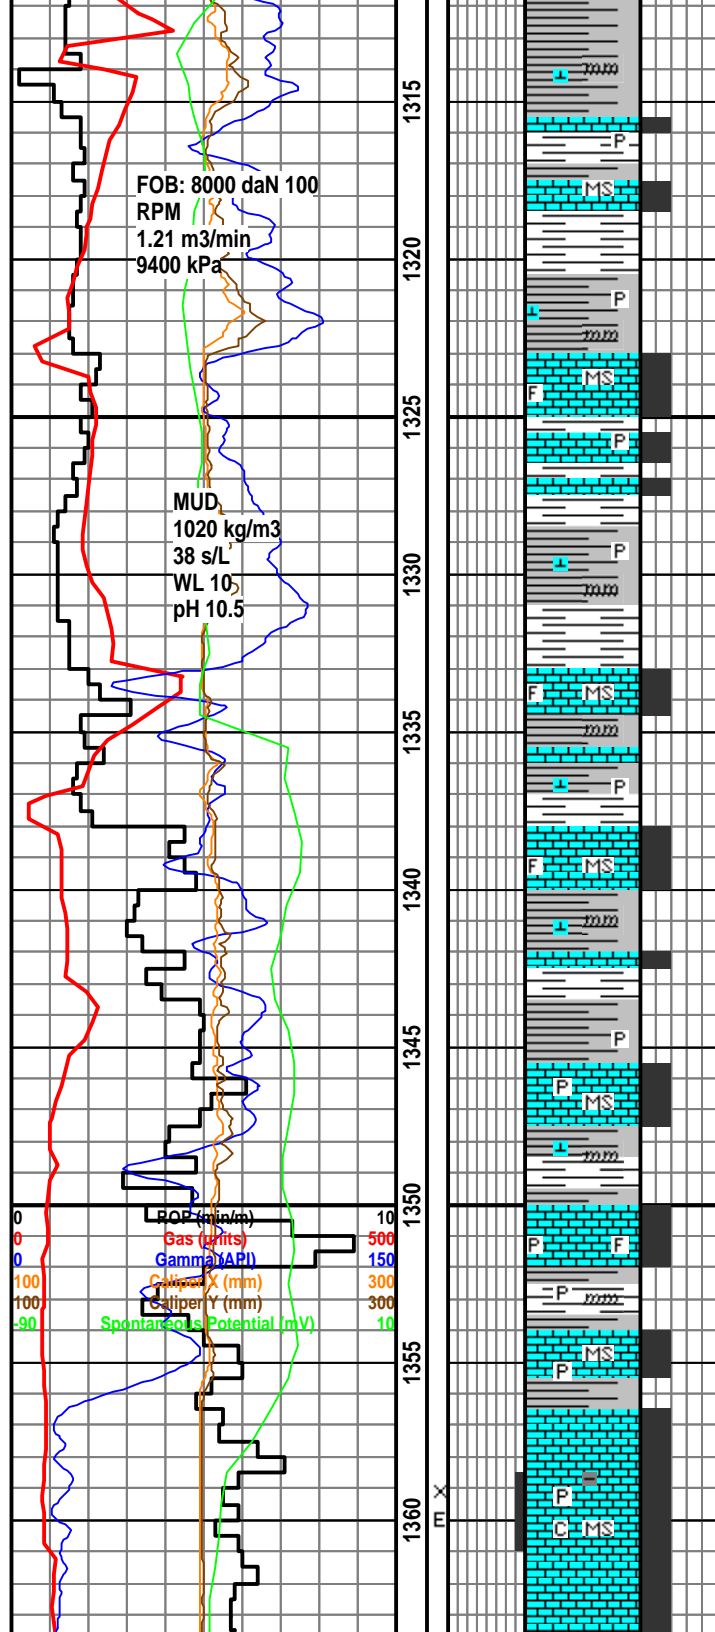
FOB: 8000 daN 100 RPM
1.21 m3/min
9400 kPa

MUD
1020 kg/m3
38 s/L
WL 10
pH 10.5

1315
1320
1325
1330
1335
1340
1345
1350
1355
1360

0 ROP (min/m) 10
0 Gas (units) 500
0 Gamma (API) 150
100 Caliper X (mm) 300
100 Caliper Y (mm) 300
-90 Spontaneous Potential (mV) 10

mm
P
MS
P
mm
F MS
P
P
mm
F MS
mm
P
F MS
mm
P
P MS
mm
P F
P mm
MS
P
X
E
P
C MS